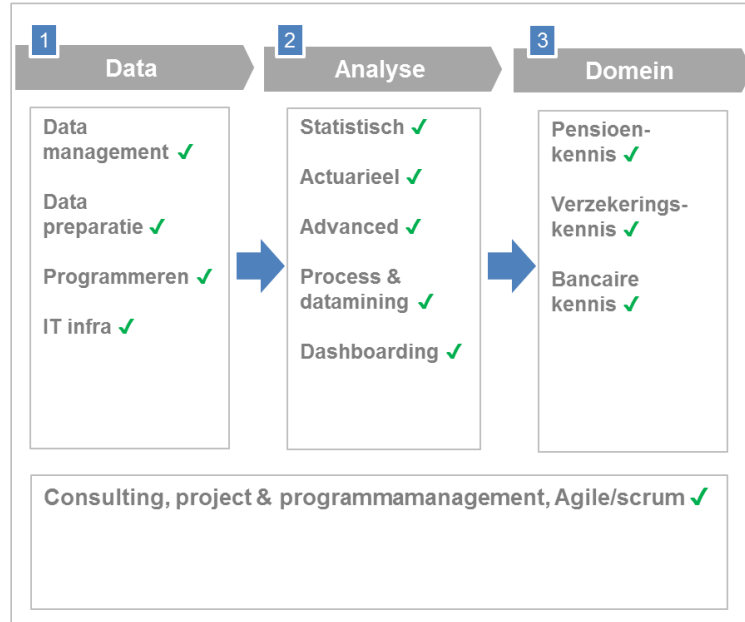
1 Data

2 Analyse

3 Domein

Data management ✓

Data preparatie ✓

Programmeren ✓

IT infra ✓

Statistisch ✓

Actuarieel ✓

Advanced ✓

Process & datamining ✓

Dashboarding ✓

Pensioenkennis ✓

Verzekeringskennis ✓

Bancaire kennis ✓

Consulting, project & programmamanagement, Agile/scrum ✓